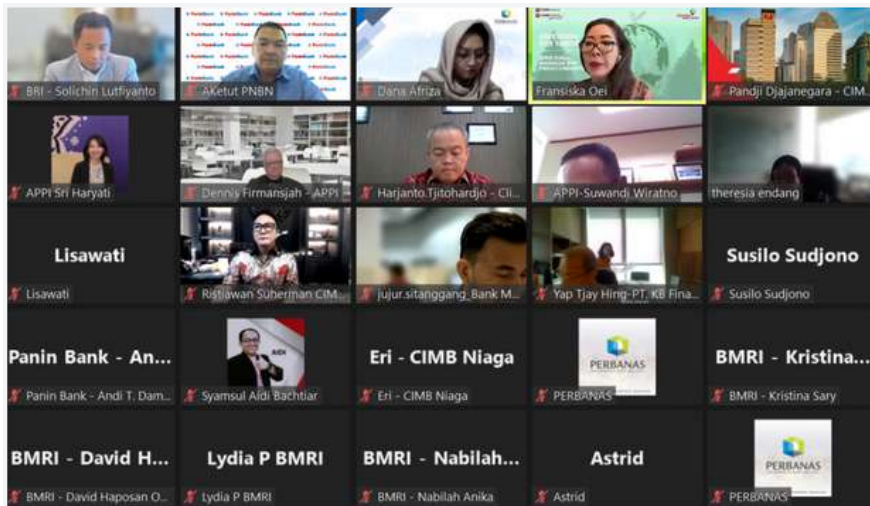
BRI - Solichin Lutfiyanto

AKetut PNBN

Dana Afriza

Fransiska Oei

Pandji Djajanegara - CIM...

APPI Sri Haryati

Dennis Firmansjah - APPI

Harjanto Tjitohardjo - Cli...

APPI-Suwandi Wiratno

theresia endang

Lisawati

Lisawati

Ristiawan Suherman CIM...

jujur.sitanggang_Bank M...

Yap Tjay Hing-PT. KB Fina...

Susilo Sudjono

Susilo Sudjono

Panin Bank - An...

Panin Bank - Andi T. Dam...

AIDI

Syamsul Aidi Bachtiar

Eri - CIMB Niaga

Eri - CIMB Niaga

PERBANAS

PERBANAS

BMRI - Kristina...

BMRI - Kristina Sary

BMRI - David H...

BMRI - David Haposan O...

Lydia P BMRI

Lydia P BMRI

BMRI - Nabilah...

BMRI - Nabilah Anika

Astrid

Astrid

PERBANAS

PERBANAS